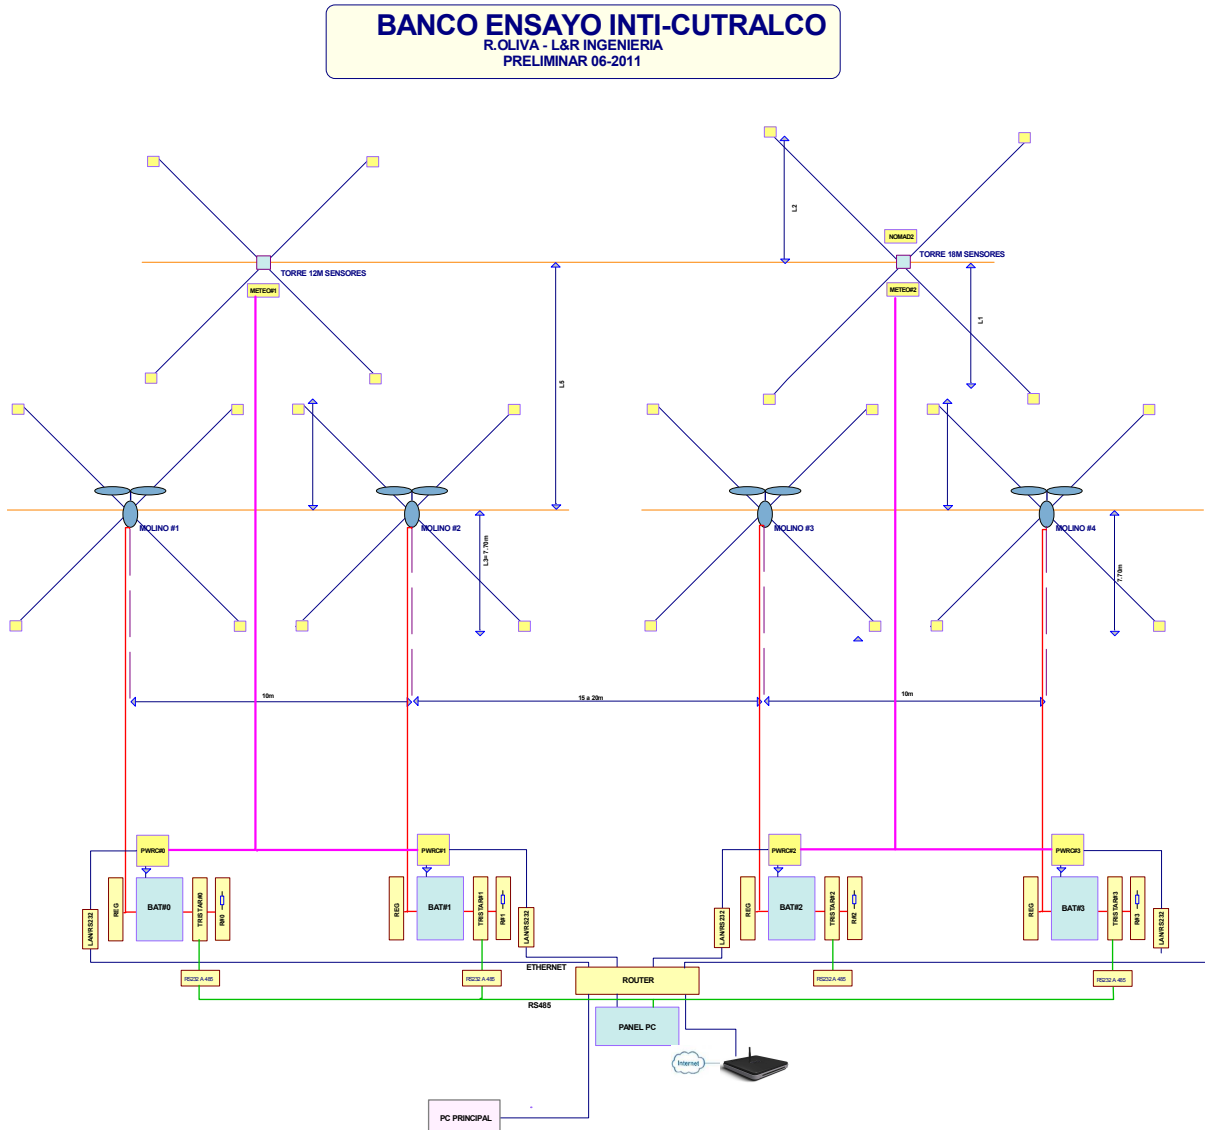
BANCO ENSAYO INTI-CUTRALCO
R.OLIVA - L&R INGENIERIA
PRELIMINAR 06-2011

TORRE 12M SENSORES
METEO#1
L5
L2
NOMAD2
TORRE 18M SENSORES
METEO#2
L1

MOLINO #1
MOLINO #2
L3= 7.70m
MOLINO #3
MOLINO #4
7.70m

10m
15 a 20m
10m

PWRC#0
PWRC#1
PWRC#2
PWRC#3

LAN/RS232
REG
BAT#0
TRISTAR#0
RM0
REG
BAT#1
TRISTAR#1
RM1
LAN/RS232
LAN/RS232
REG
BAT#2
TRISTAR#2
RM2
REG
BAT#3
TRISTAR#3
RM3
LAN/RS232

RS232 A 485
RS232 A 485
ETHERNET
ROUTER
RS232 A 485
RS232 A 485
RS485
PANEL PC
Internet
PC PRINCIPAL